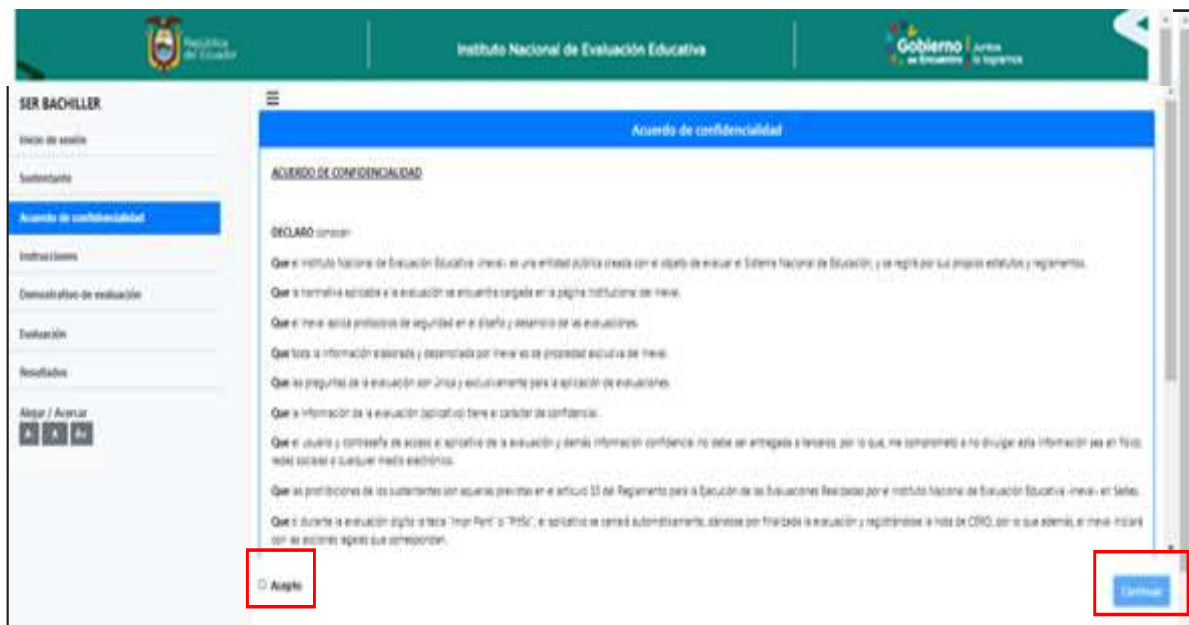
República del Ecuador

Instituto Nacional de Evaluación Educativa

Gobierno de Encuentro | Juntos lo logramos

SER BACHILLER

Inicio de sesión

Sustentante

Acuerdo de confidencialidad

Instrucciones

Demostrativo de evaluación

Evaluación

Resultados

Alejar / Acercar

A A A+

≡

Acuerdo de confidencialidad

ACUERDO DE CONFIDENCIALIDAD

DECLARO conocer:

Que el Instituto Nacional de Evaluación Educativa -Ineval- es una entidad pública creada con el objeto de evaluar el Sistema Nacional de Educación; y se regirá por sus propios estatutos y reglamentos.

Que la normativa aplicable a la evaluación se encuentra cargada en la página institucional del Ineval.

Que el Ineval aplica protocolos de seguridad en el diseño y desarrollo de las evaluaciones.

Que toda la información elaborada y desarrollada por Ineval es de propiedad exclusiva del Ineval.

Que las preguntas de la evaluación son única y exclusivamente para la aplicación de evaluaciones.

Que la información de la evaluación (aplicativo) tiene el carácter de confidencial.

Que el usuario y contraseña de acceso al aplicativo de la evaluación y demás información confidencial no debe ser entregada a terceros, por lo que, me comprometo a no divulgar esta información sea en físico, redes sociales o cualquier medio electrónico.

Que las prohibiciones de los sustentantes son aquellas previstas en el artículo 33 del Reglamento para la Ejecución de las Evaluaciones Realizadas por el Instituto Nacional de Evaluación Educativa -Ineval- en Sedes.

Que si durante la evaluación digito la tecla "Impr Pant" o "PrtSc", el aplicativo se cerrará automáticamente, dándose por finalizada la evaluación y registrándose la nota de CERO, por lo que además, el Ineval iniciará con las acciones legales que correspondan.

Acepto

Continuar